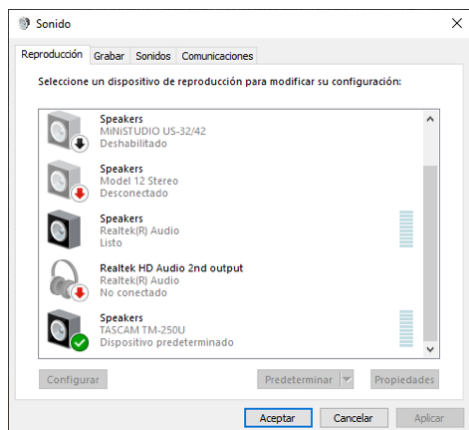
Sonido

Reproducción Grabar Sonidos Comunicaciones

Seleccione un dispositivo de reproducción para modificar su configuración:

Speakers
MiNiSTUDIO US-32/42
Deshabilitado

Speakers
Model 12 Stereo
Desconectado

Speakers
Realtek(R) Audio
Listo

Realtek HD Audio 2nd output
Realtek(R) Audio
No conectado

Speakers
TASCAM TM-250U
Dispositivo predeterminado

Configurar Predeterminar Propiedades

Aceptar Cancelar Aplicar